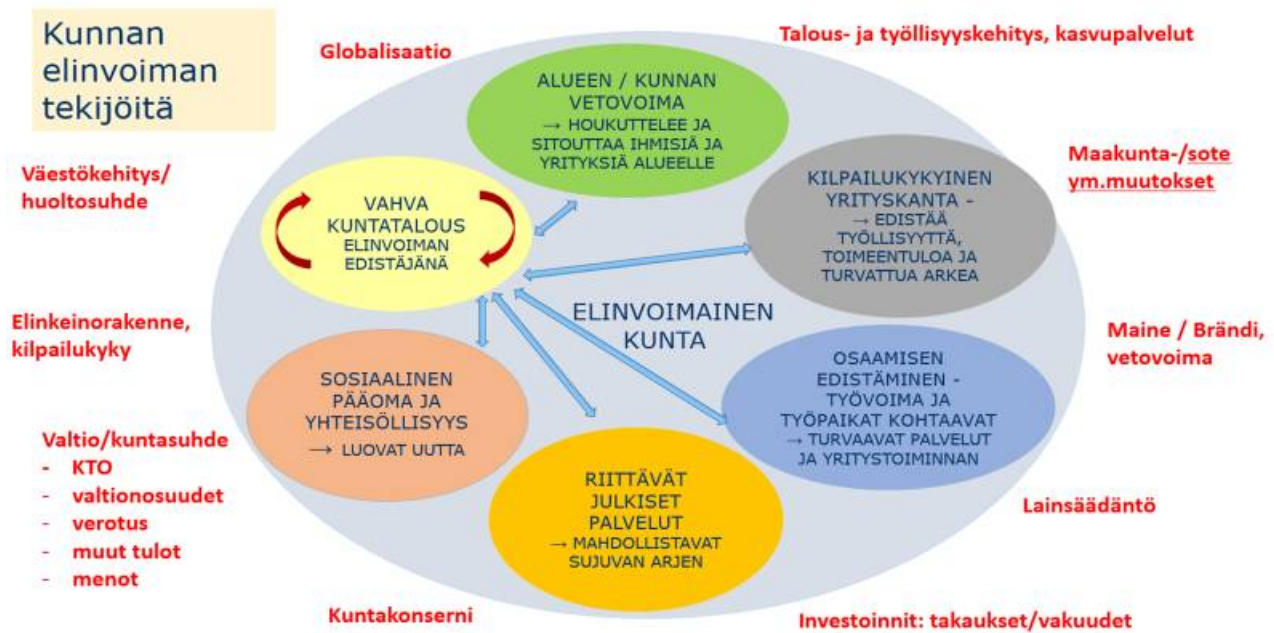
Kunnan elinvoiman tekijöitä

Globalisaatio

Talous- ja työllisyyskehitys, kasvupalvelut

ALUEEN / KUNNAN VETOVOIMA
→ HOUKUTTELEE JA SITOUTTAA IHMISIÄ JA YRITYKSIÄ ALUEELLE

Väestökehitys/ huoltosuhde

Maakunta-/sote ym.muutokset

VAHVA KUNTATALOUS ELINVOIMAN EDISTÄJÄNÄ

KILPAILUKYKYINEN YRITYSKANTA -
→ EDISTÄÄ TYÖLLISYYTTÄ, TOIMEENTULOA JA TURVATTUA ARKEA

ELINVOIMAINEN KUNTA

Elinkeinorakenne, kilpailukyky

Maine / Brändi, vetovoima

SOSIAALINEN PÄÄOMA JA YHTEISÖLLISYYS
→ LUOVAT UUTTA

OSAAMISEN EDISTÄMINEN - TYÖVOIMA JA TYÖPAIKAT KOHTAAVAT
→ TURVAAVAT PALVELUT JA YRITYSTOIMINNAN

Valtio/kuntasuhde
- KTO
- valtionosuudet
- verotus
- muut tulot
- menot

RIITTÄVÄT JULKISET PALVELUT
→ MAHDOLLISTAVAT SUJUVAN ARJEN

Lainsäädäntö

Kuntakonserni

Investoinnit: takaukset/vakuudet